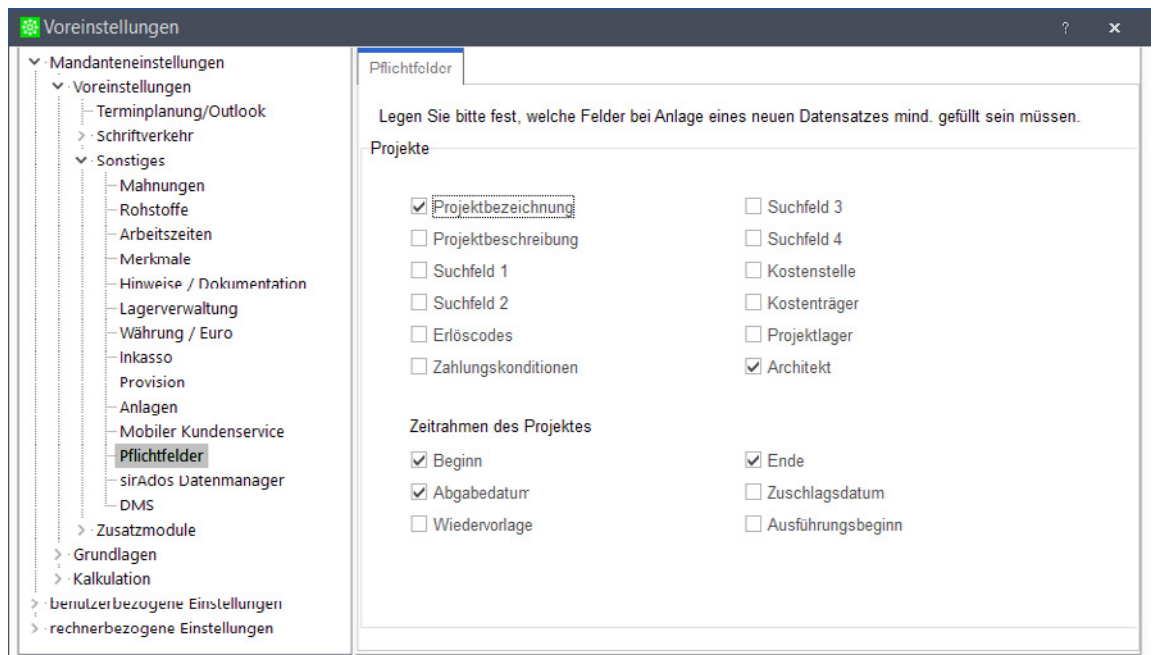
Voreinstellungen

?

×

Mandanteneinstellungen
Voreinstellungen
Terminplanung/Outlook
Schriftverkehr
Sonstiges
Mahnungen
Rohstoffe
Arbeitszeiten
Merkmale
Hinweise / Dokumentation
Lagerverwaltung
Währung / Euro
Inkasso
Provision
Anlagen
Mobiler Kundenservice
Pflichtfelder
sirAdos Datenmanager
DMS
Zusatzmodule
Grundlagen
Kalkulation
benutzerbezogene Einstellungen
rechnerbezogene Einstellungen

Pflichtfelder

Legen Sie bitte fest, welche Felder bei Anlage eines neuen Datensatzes mind. gefüllt sein müssen.

Projekte

☑ Projektbezeichnung
☐ Projektbeschreibung
☐ Suchfeld 1
☐ Suchfeld 2
☐ Erlöscodes
☐ Zahlungskonditionen

☐ Suchfeld 3
☐ Suchfeld 4
☐ Kostenstelle
☐ Kostenträger
☐ Projektlager
☑ Architekt

Zeitrahmen des Projektes

☑ Beginn
☑ Abgabedatum
☐ Wiedervorlage

☑ Ende
☐ Zuschlagsdatum
☐ Ausführungsbeginn